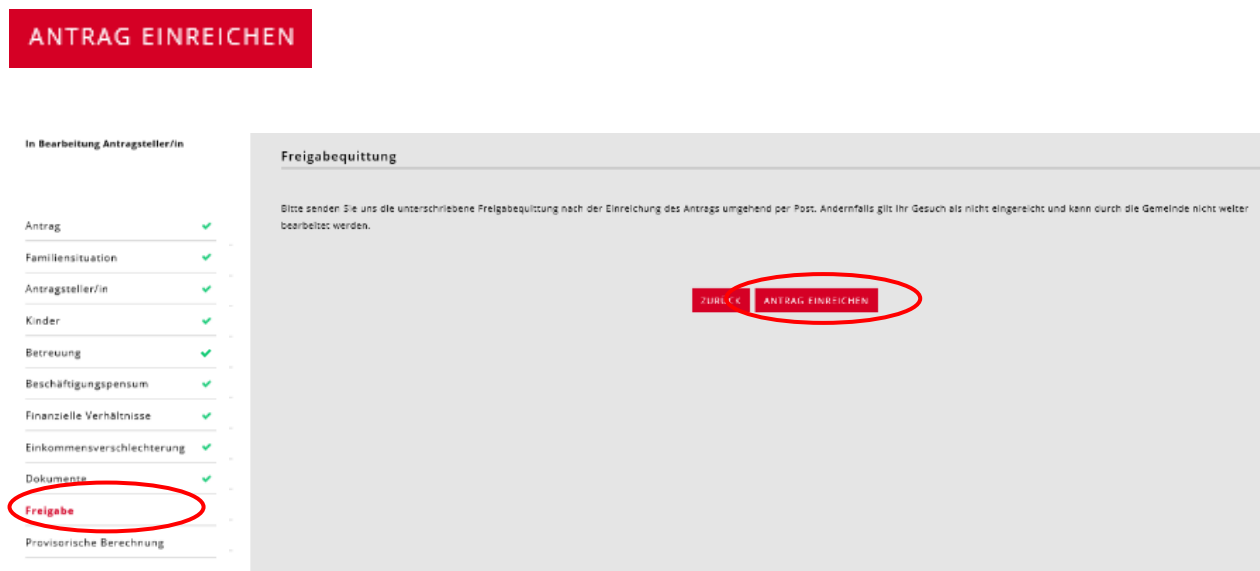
ANTRAG EINREICHEN

In Bearbeitung Antragsteller/in

Antrag
Familiensituation
Antragsteller/in
Kinder
Betreuung
Beschäftigungspensum
Finanzielle Verhältnisse
Einkommensverschlechterung
Dokumente
Freigabe
Provisorische Berechnung

Freigabequittung

Bitte senden Sie uns die unterschriebene Freigabequittung nach der Einreichung des Antrags umgehend per Post. Andernfalls gilt Ihr Gesuch als nicht eingereicht und kann durch die Gemeinde nicht weiter bearbeitet werden.

ZURÜCK ANTRAG EINREICHEN